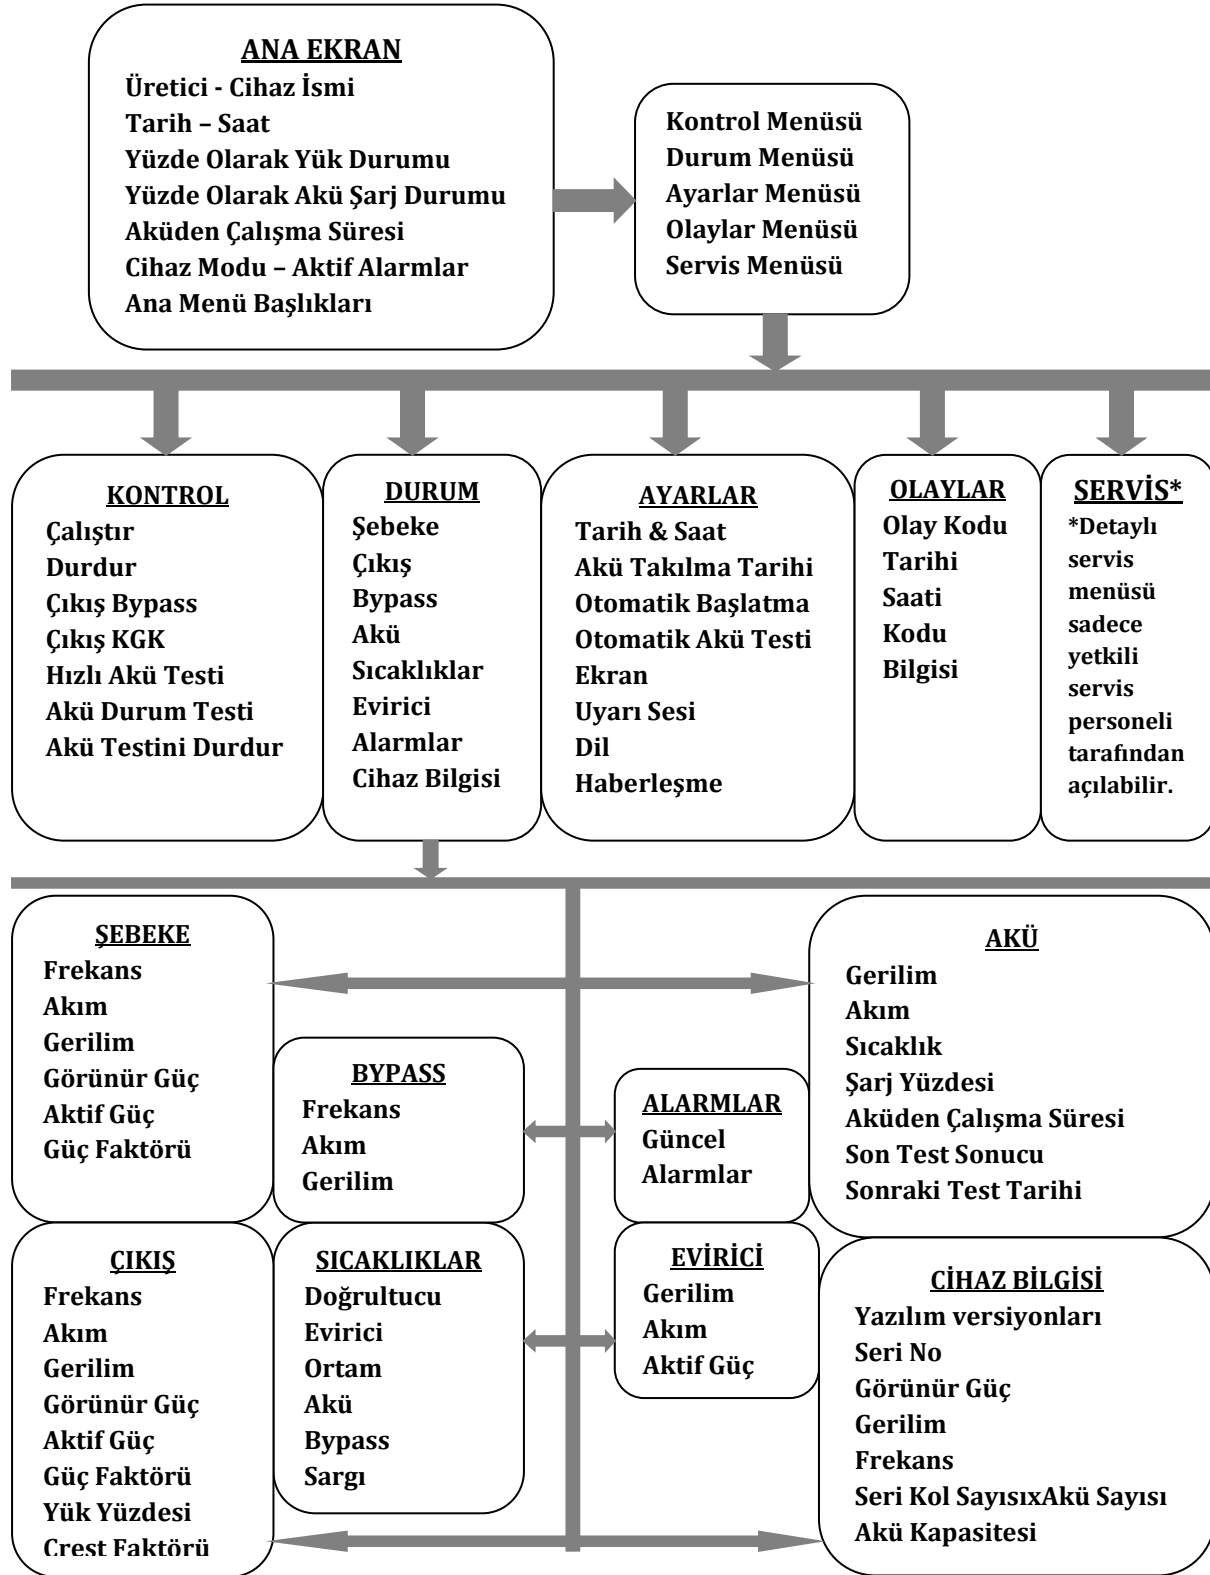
ANA EKRAN
Üretici - Cihaz İsmi
Tarih – Saat
Yüzde Olarak Yük Durumu
Yüzde Olarak Akü Şarj Durumu
Aküden Çalışma Süresi
Cihaz Modu – Aktif Alarmlar
Ana Menü Başlıkları

Kontrol Menüsü
Durum Menüsü
Ayarlar Menüsü
Olaylar Menüsü
Servis Menüsü

KONTROL
Çalıştır
Durdur
Çıkış Bypass
Çıkış KGK
Hızlı Akü Testi
Akü Durum Testi
Akü Testini Durdur

DURUM
Şebeke
Çıkış
Bypass
Akü
Sıcaklıklar
Evirici
Alarmlar
Cihaz Bilgisi

AYARLAR
Tarih & Saat
Akü Takılma Tarihi
Otomatik Başlatma
Otomatik Akü Testi
Ekran
Uyarı Sesi
Dil
Haberleşme

OLAYLAR
Olay Kodu
Tarihi
Saati
Kodu
Bilgisi

SERVİS*
*Detaylı servis menüsü sadece yetkili servis personeli tarafından açılabilir.

ŞEBEKE
Frekans
Akım
Gerilim
Görünür Güç
Aktif Güç
Güç Faktörü

AKÜ
Gerilim
Akım
Sıcaklık
Şarj Yüzdesi
Aküden Çalışma Süresi
Son Test Sonucu
Sonraki Test Tarihi

BYPASS
Frekans
Akım
Gerilim

ALARMLAR
Güncel Alarmlar

ÇIKIŞ
Frekans
Akım
Gerilim
Görünür Güç
Aktif Güç
Güç Faktörü
Yük Yüzdesi
Crest Faktörü

SICAKLIKLAR
Doğrultucu
Evirici
Ortam
Akü
Bypass
Sargı

EVİRİCİ
Gerilim
Akım
Aktif Güç

CİHAZ BİLGİSİ
Yazılım versiyonları
Seri No
Görünür Güç
Gerilim
Frekans
Seri Kol SayısıxAkü Sayısı
Akü Kapasitesi